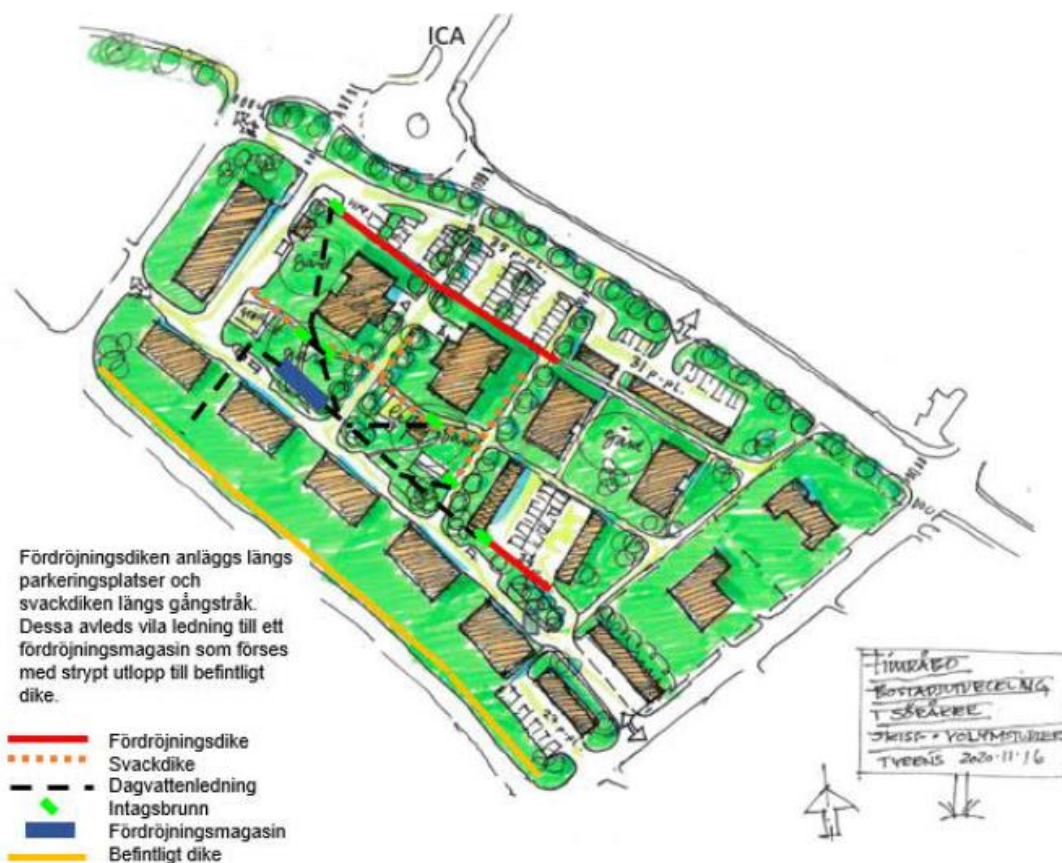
ICA

Fördröjningsdiken anläggs längs parkeringsplatser och svackdiken längs gångstråk. Dessa avleds vila ledning till ett fördröjningsmagasin som förses med strypt utlopp till befintligt dike.

Fördröjningsdike
Svackdike
Dagvattenledning
Intagsbrunn
Fördröjningsmagasin
Befintligt dike

TIMRÅBO
BOSTADSUTVECKLING
I SÖRÅKER
SKISS • VOLYMSTUDIER
TYRENS 2020·11·16

Gård
Gård
31 P-pl.
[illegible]